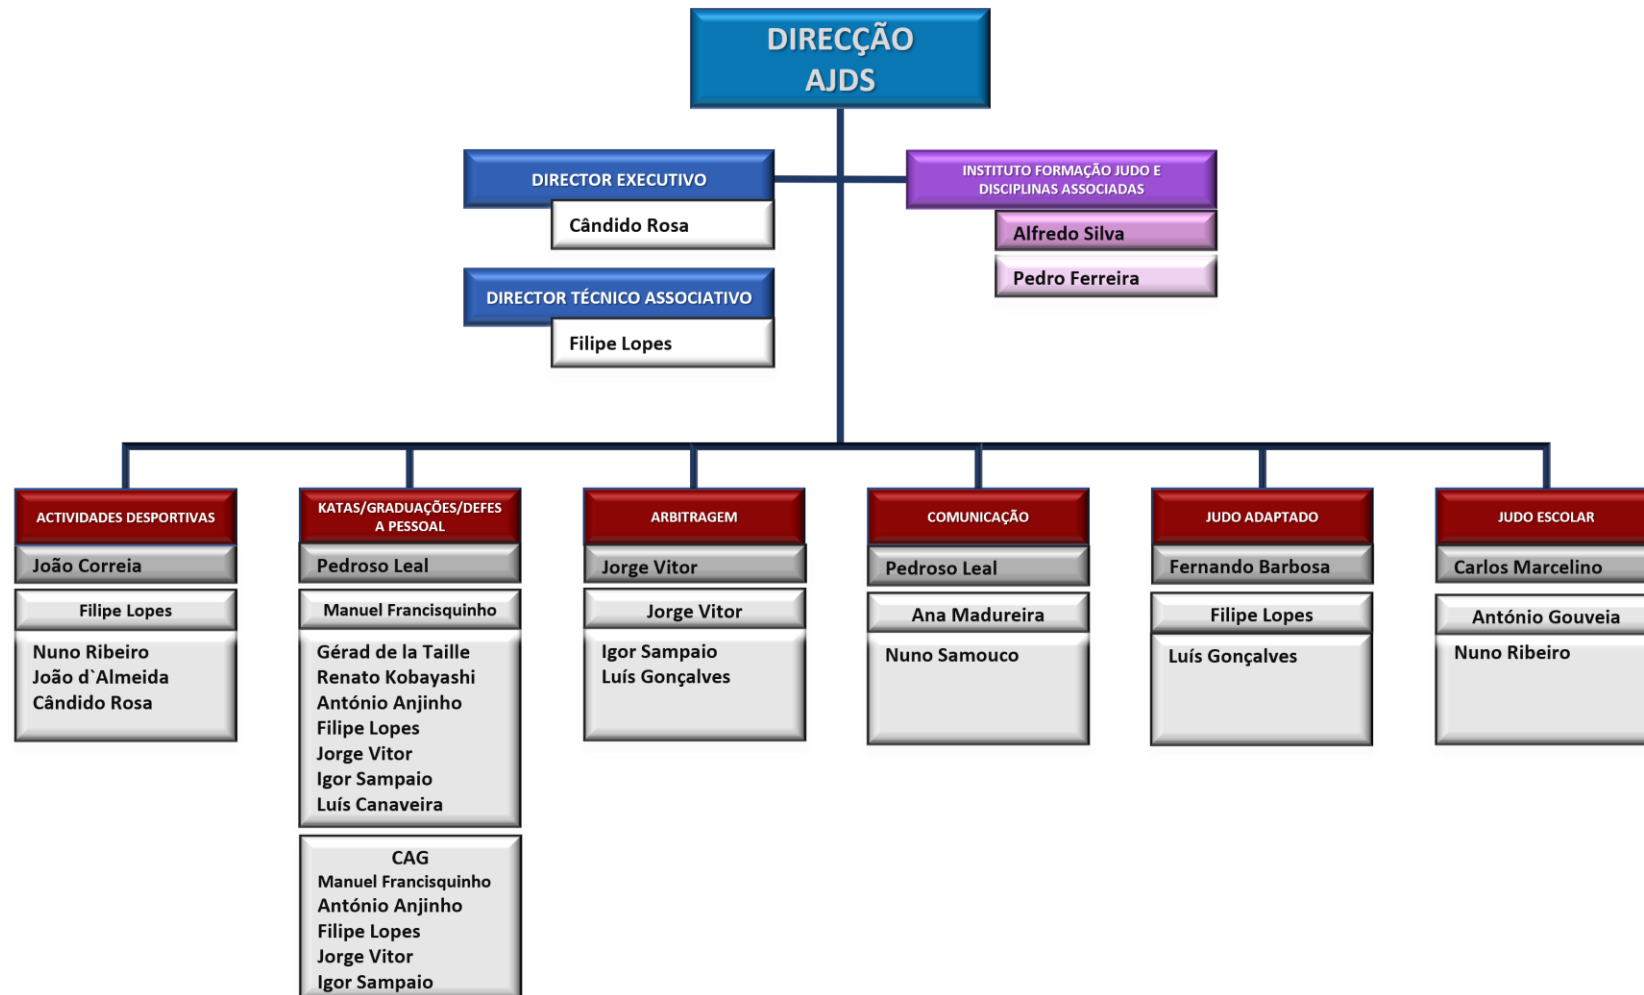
DIRECÇÃO
AJDS

DIRECTOR EXECUTIVO
Cândido Rosa

DIRECTOR TÉCNICO ASSOCIATIVO
Filipe Lopes

INSTITUTO FORMAÇÃO JUDO E DISCIPLINAS ASSOCIADAS
Alfredo Silva
Pedro Ferreira

ACTIVIDADES DESPORTIVAS
João Correia
Filipe Lopes
Nuno Ribeiro
João d`Almeida
Cândido Rosa

KATAS/GRADUAÇÕES/DEFESA PESSOAL
Pedroso Leal
Manuel Francisquinho
Gérad de la Taille
Renato Kobayashi
António Anjinho
Filipe Lopes
Jorge Vitor
Igor Sampaio
Luís Canaveira
CAG
Manuel Francisquinho
António Anjinho
Filipe Lopes
Jorge Vitor
Igor Sampaio

ARBITRAGEM
Jorge Vitor
Jorge Vitor
Igor Sampaio
Luís Gonçalves

COMUNICAÇÃO
Pedroso Leal
Ana Madureira
Nuno Samouco

JUDO ADAPTADO
Fernando Barbosa
Filipe Lopes
Luís Gonçalves

JUDO ESCOLAR
Carlos Marcelino
António Gouveia
Nuno Ribeiro